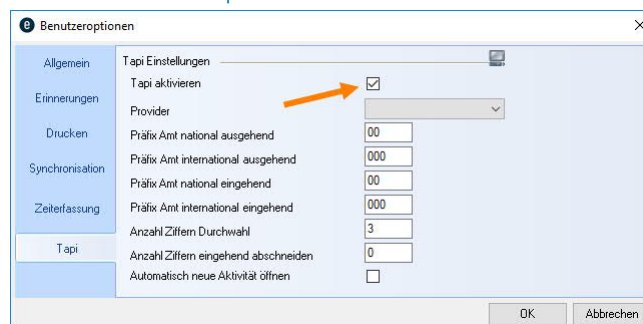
Benutzeroptionen

Allgemein
Erinnerungen
Drucken
Synchronisation
Zeiterfassung
Tapi

Tapi Einstellungen

| | |
|---|---|
| Tapi aktivieren | ☑ |
| Provider | |
| Präfix Amt national ausgehend | 00 |
| Präfix Amt international ausgehend | 000 |
| Präfix Amt national eingehend | 00 |
| Präfix Amt international eingehend | 000 |
| Anzahl Ziffern Durchwahl | 3 |
| Anzahl Ziffern eingehend abschneiden | 0 |
| Automatisch neue Aktivität öffnen | ☐ |

OK
Abbrechen